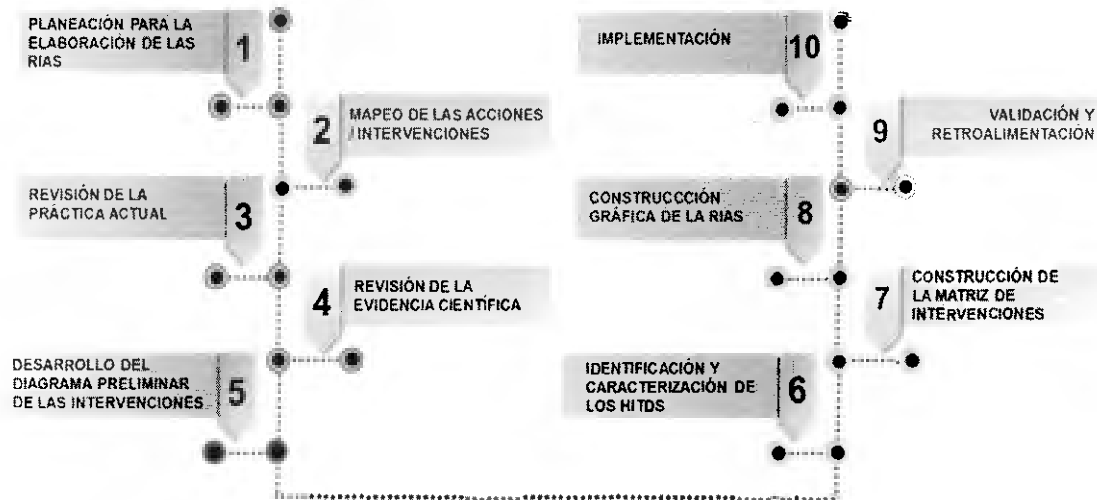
PLANEACIÓN PARA LA ELABORACIÓN DE LAS RIAS
1

2
MAPEO DE LAS ACCIONES / INTERVENCIONES

REVISIÓN DE LA PRÁCTICA ACTUAL
3

4
REVISIÓN DE LA EVIDENCIA CIENTÍFICA

DESARROLLO DEL DIAGRAMA PRELIMINAR DE LAS INTERVENCIONES
5

IMPLEMENTACIÓN
10

9
VALIDACIÓN Y RETROALIMENTACIÓN

CONSTRUCCCIÓN GRÁFICA DE LA RIAS
8

7
CONSTRUCCIÓN DE LA MATRIZ DE INTERVENCIONES

IDENTIFICACIÓN Y CARACTERIZACIÓN DE LOS HITOS
6